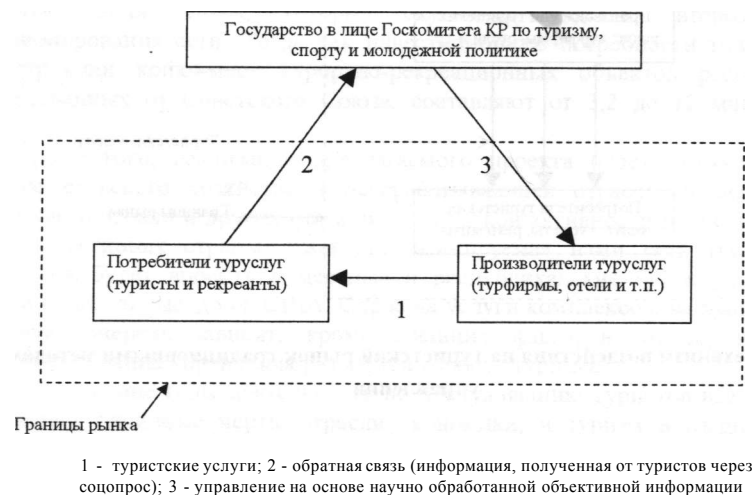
Государство в лице Госкомитета КР по туризму, спорту и молодежной политике

2

3

Потребители туруслуг (туристы и рекреанты)

Производители туруслуг (турфирмы, отели и т.п.)

1

Границы рынка

1 - туристские услуги; 2 - обратная связь (информация, полученная от туристов через соцопрос); 3 - управление на основе научно обработанной объективной информации